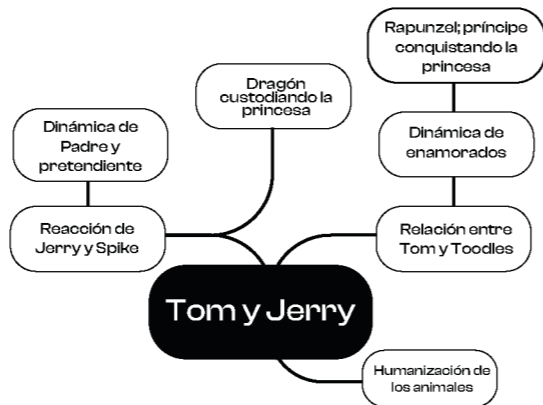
Tom y Jerry

Dragón custodiando la princesa

Dinámica de Padre y pretendiente

Reacción de Jerry y Spike

Rapunzel; príncipe conquistando la princesa

Dinámica de enamorados

Relación entre Tom y Toodles

Humanización de los animales